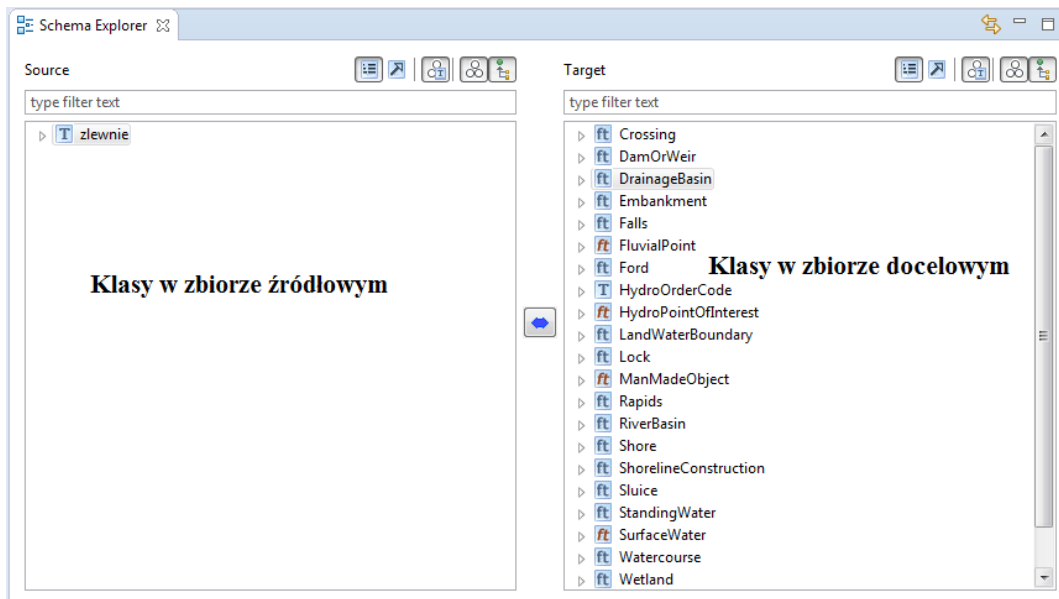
Schema Explorer

Source

type filter text

T zlewnie

Klasy w zbiorze źródłowym

Target

type filter text

ft Crossing
ft DamOrWeir
ft DrainageBasin
ft Embankment
ft Falls
ft FluvialPoint
ft Ford
T HydroOrderCode
ft HydroPointOfInterest
ft LandWaterBoundary
ft Lock
ft ManMadeObject
ft Rapids
ft RiverBasin
ft Shore
ft ShorelineConstruction
ft Sluice
ft StandingWater
ft SurfaceWater
ft Watercourse
ft Wetland

Klasy w zbiorze docelowym